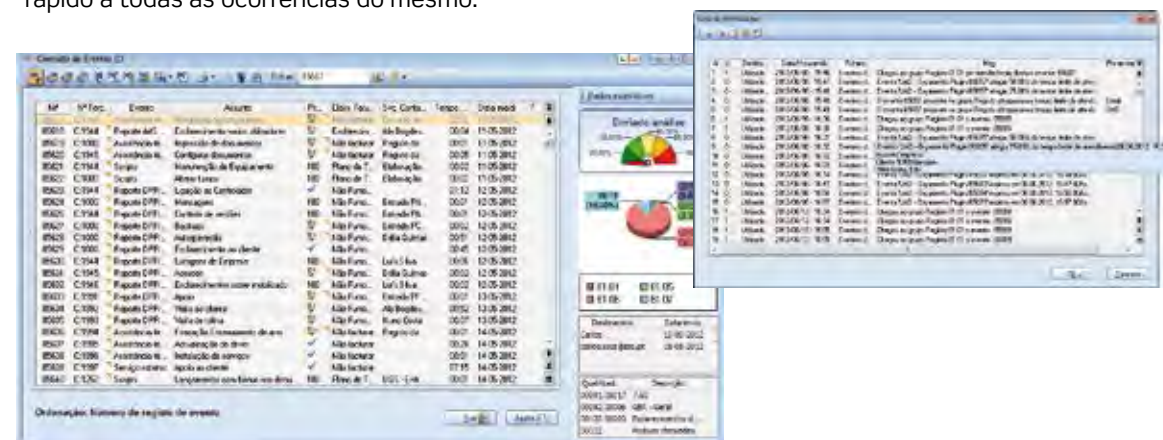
rápido a todas as ocorrências do mesmo.

Controlo de Eventos

Nº | Nº Forc. | Evento | Assunto | Pr. | Estado | Data modif.

Ordenação: Número de registo de evento

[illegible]

Dados estatísticos

Cancelar

OK

Cancelar